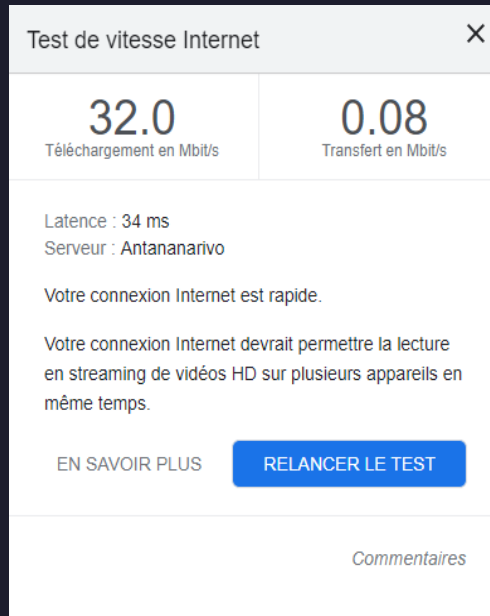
Test de vitesse Internet

×

32.0
Téléchargement en Mbit/s

0.08
Transfert en Mbit/s

Latence : 34 ms
Serveur : Antananarivo

Votre connexion Internet est rapide.

Votre connexion Internet devrait permettre la lecture en streaming de vidéos HD sur plusieurs appareils en même temps.

EN SAVOIR PLUS

RELANCER LE TEST

Commentaires